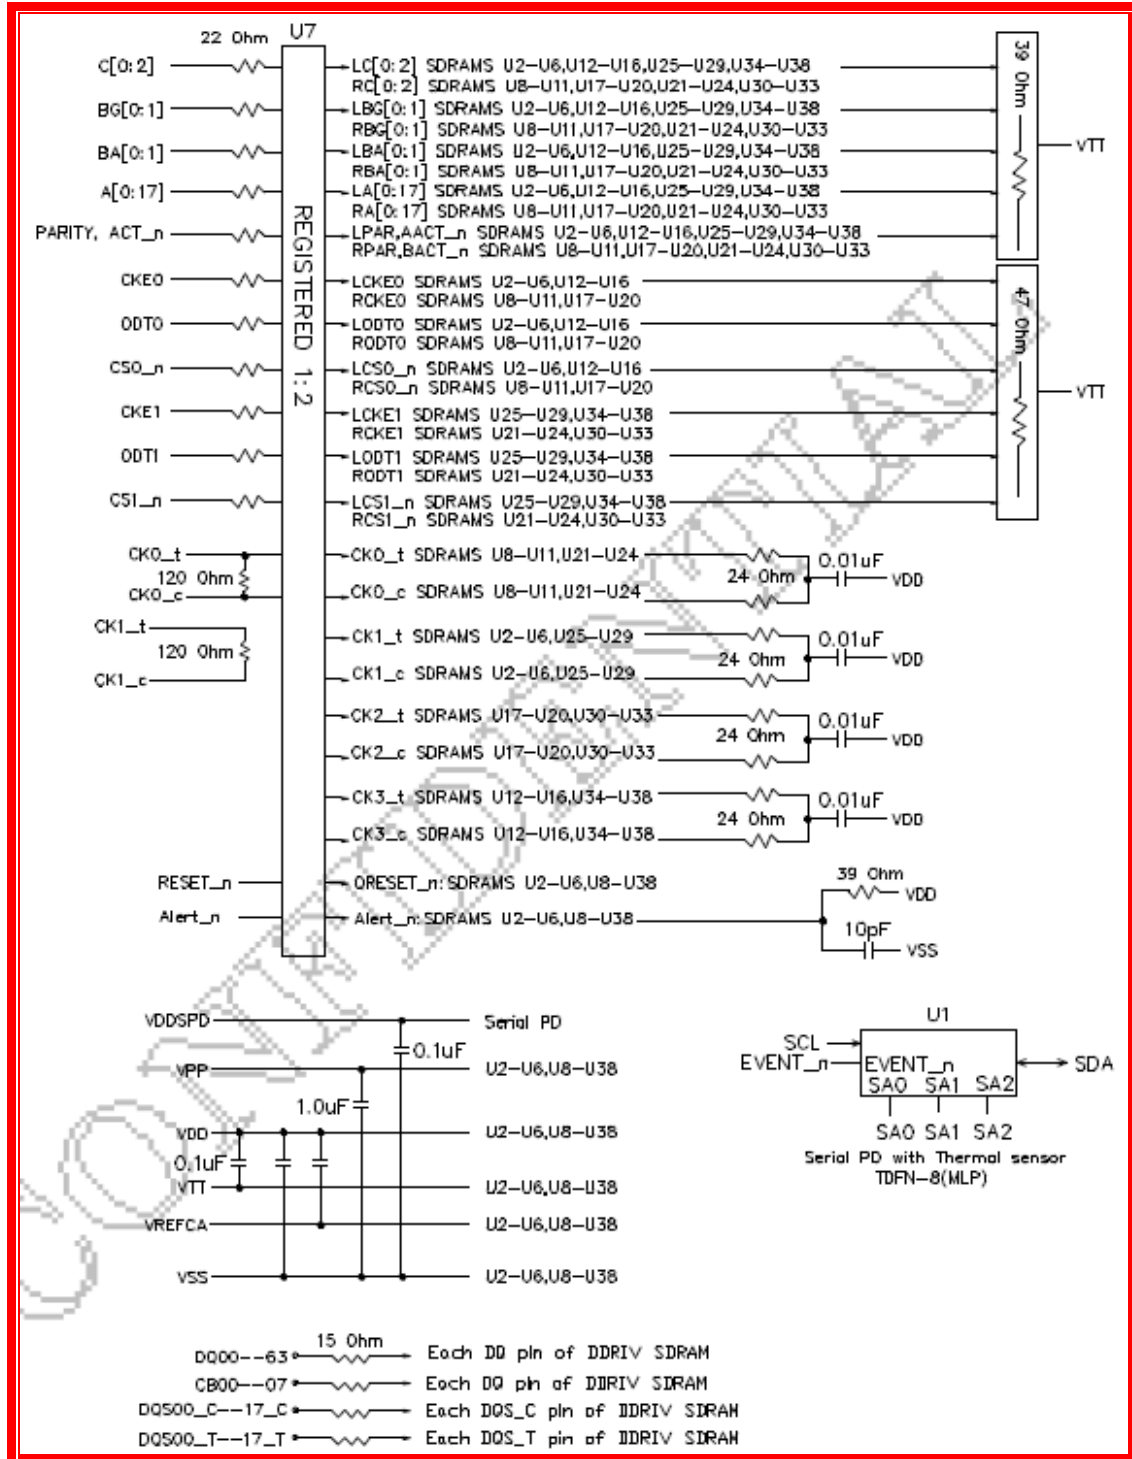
22 Ohm
U7
C[0:2]
BG[0:1]
BA[0:1]
A[0:17]
PARITY, ACT_n
CKE0
ODT0
CS0_n
CKE1
ODT1
CS1_n
CK0_t
120 Ohm
CK0_c
CK1_t
120 Ohm
CK1_c
RESET_n
Alert_n

REGISTERED 1:2

LC[0:2] SDRAMS U2–U6,U12–U16,U25–U29,U34–U38
RC[0:2] SDRAMS U8–U11,U17–U20,U21–U24,U30–U33
LBG[0:1] SDRAMS U2–U6,U12–U16,U25–U29,U34–U38
RBG[0:1] SDRAMS U8–U11,U17–U20,U21–U24,U30–U33
LBA[0:1] SDRAMS U2–U6,U12–U16,U25–U29,U34–U38
RBA[0:1] SDRAMS U8–U11,U17–U20,U21–U24,U30–U33
LA[0:17] SDRAMS U2–U6,U12–U16,U25–U29,U34–U38
RA[0:17] SDRAMS U8–U11,U17–U20,U21–U24,U30–U33
LPAR,AACT_n SDRAMS U2–U6,U12–U16,U25–U29,U34–U38
RPAR,BACT_n SDRAMS U8–U11,U17–U20,U21–U24,U30–U33
LCKE0 SDRAMS U2–U6,U12–U16
RCKE0 SDRAMS U8–U11,U17–U20
LODT0 SDRAMS U2–U6,U12–U16
RODT0 SDRAMS U8–U11,U17–U20
LCS0_n SDRAMS U2–U6,U12–U16
RCS0_n SDRAMS U8–U11,U17–U20
LCKE1 SDRAMS U25–U29,U34–U38
RCKE1 SDRAMS U21–U24,U30–U33
LODT1 SDRAMS U25–U29,U34–U38
RODT1 SDRAMS U21–U24,U30–U33
LCS1_n SDRAMS U25–U29,U34–U38
RCS1_n SDRAMS U21–U24,U30–U33
39 Ohm
VTT
47 Ohm
VTT
CK0_t SDRAMS U8–U11,U21–U24
CK0_c SDRAMS U8–U11,U21–U24
24 Ohm
0.01uF
VDD
CK1_t SDRAMS U2–U6,U25–U29
CK1_c SDRAMS U2–U6,U25–U29
24 Ohm
0.01uF
VDD
CK2_t SDRAMS U17–U20,U30–U33
CK2_c SDRAMS U17–U20,U30–U33
24 Ohm
0.01uF
VDD
CK3_t SDRAMS U12–U16,U34–U38
CK3_c SDRAMS U12–U16,U34–U38
24 Ohm
0.01uF
VDD
QRESET_n:SDRAMS U2–U6,U8–U38
Alert_n:SDRAMS U2–U6,U8–U38
39 Ohm
VDD
10pF
VSS

VDDSPD
VPP
VDD
VTT
VREFCA
VSS
0.1uF
1.0uF
0.1uF
Serial PD
U2–U6,U8–U38
U2–U6,U8–U38
U2–U6,U8–U38
U2–U6,U8–U38
U2–U6,U8–U38

U1
SCL
EVENT_n
EVENT_n
SA0 SA1 SA2
SDA
SA0 SA1 SA2
Serial PD with Thermal sensor
TDFN–8(MLP)

15 Ohm
DQ00--63 Each DQ pin of DDRIV SDRAM
CB00--07 Each DQ pin of DDRIV SDRAM
DQS00_C--17_C Each DQS_C pin of DDRIV SDRAM
DQS00_T--17_T Each DQS_T pin of DDRIV SDRAM